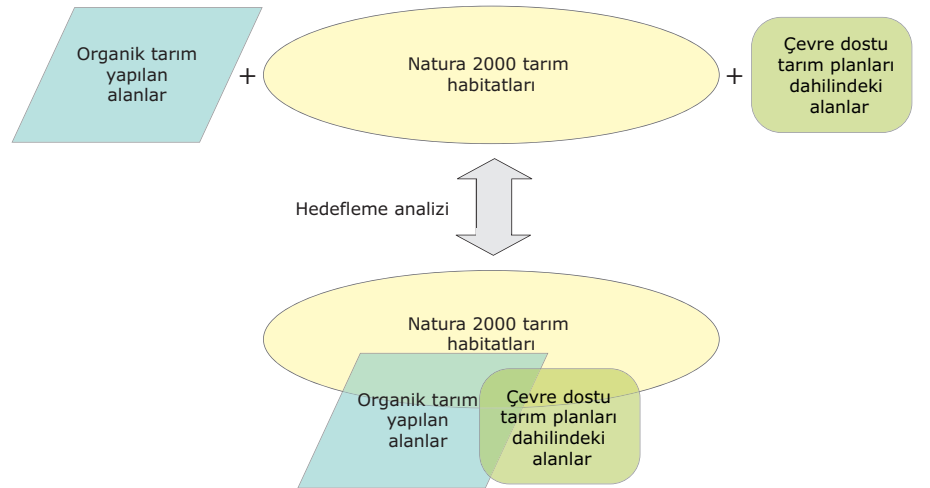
Organik tarım yapılan alanlar

+

Natura 2000 tarım habitatları

+

Çevre dostu tarım planları dahilindeki alanlar

Hedefleme analizi

Natura 2000 tarım habitatları

Organik tarım yapılan alanlar

Çevre dostu tarım planları dahilindeki alanlar